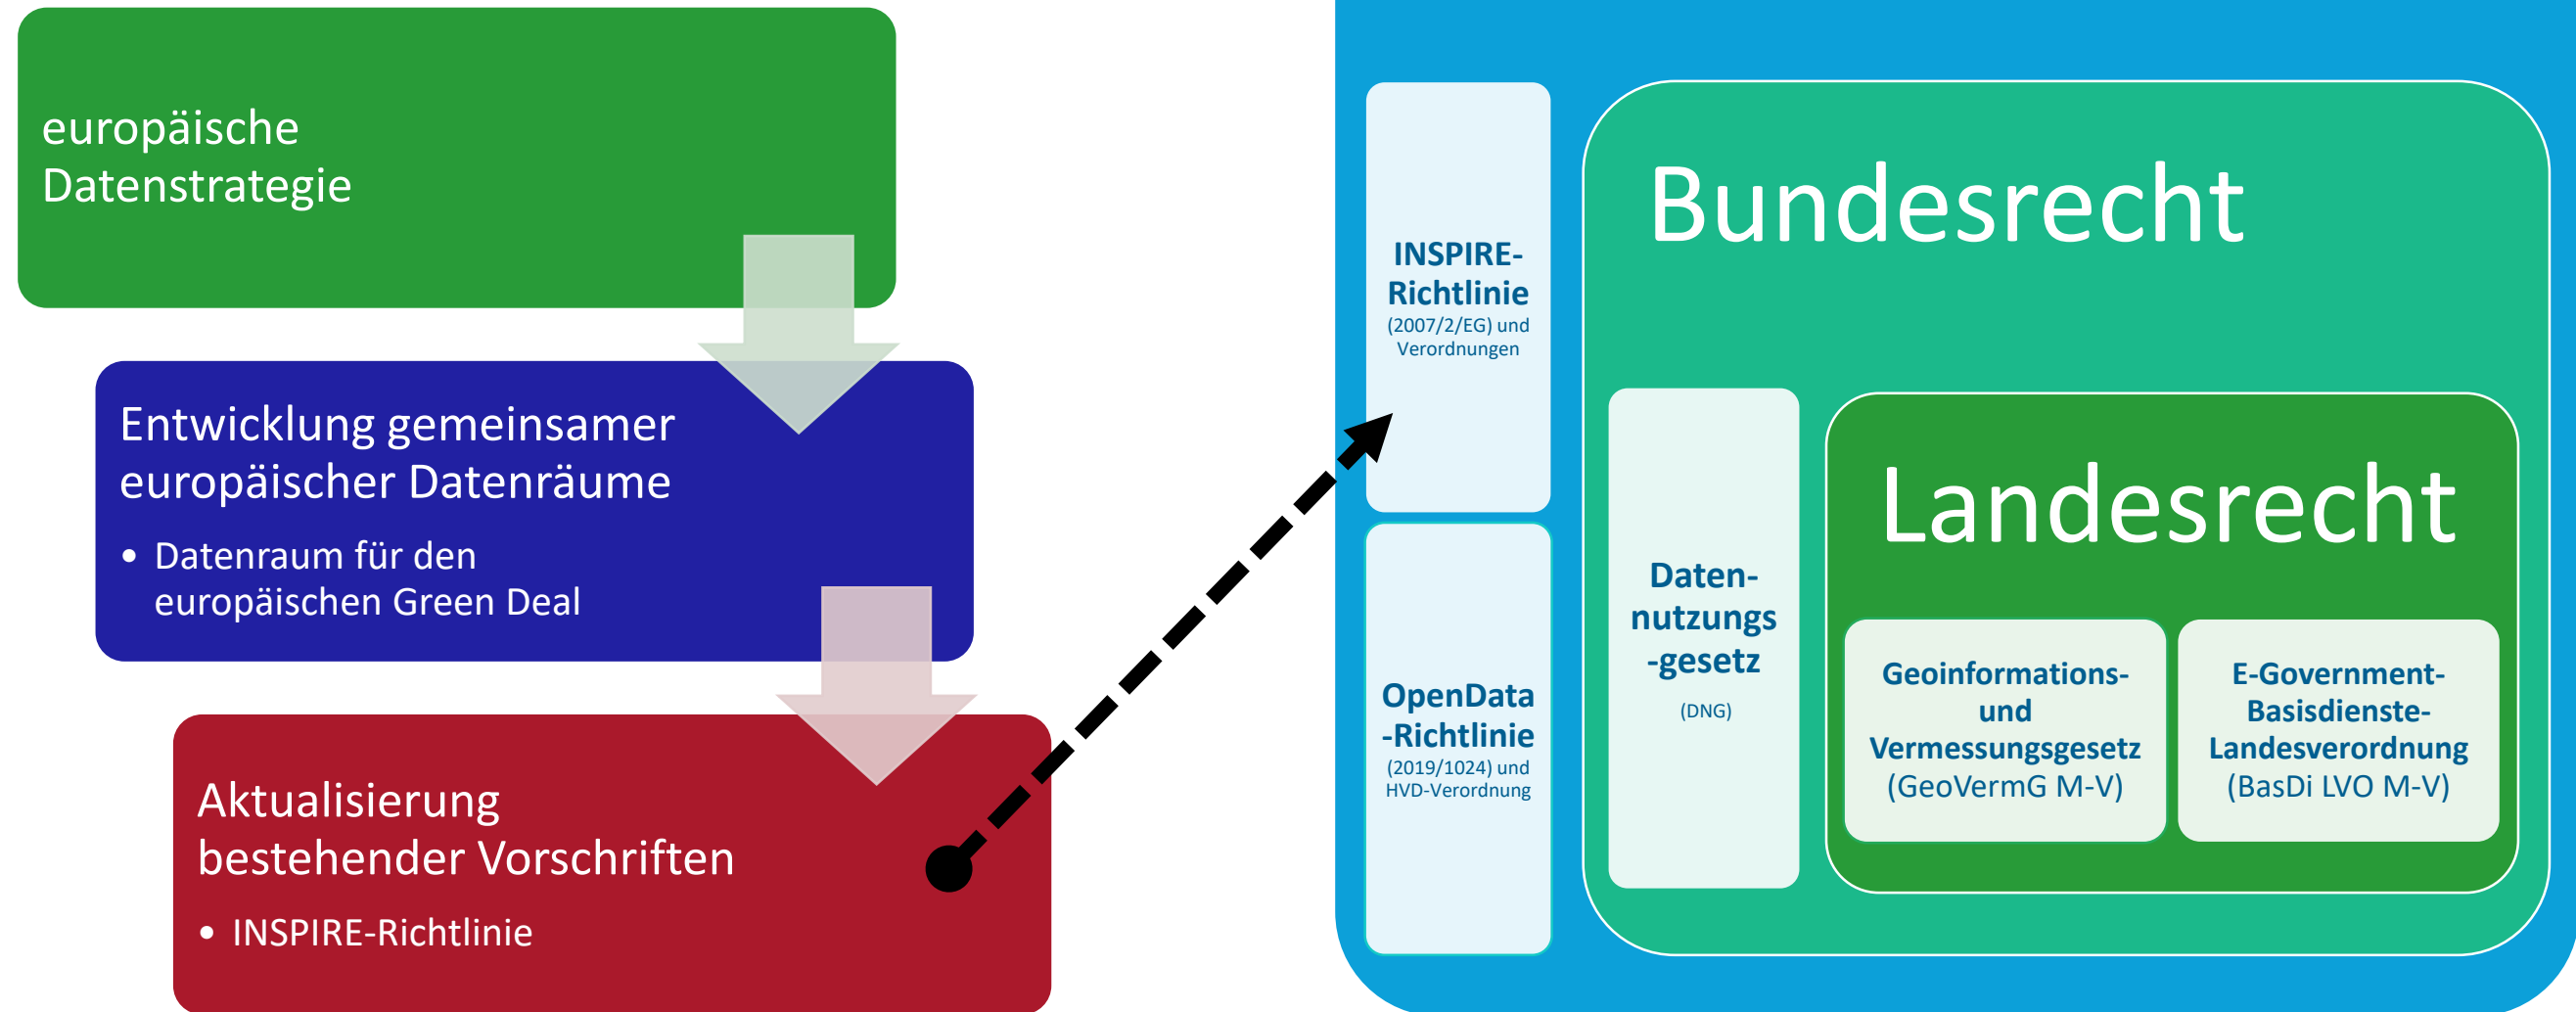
europäische Datenstrategie

Entwicklung gemeinsamer europäischer Datenräume

• Datenraum für den europäischen Green Deal

Aktualisierung bestehender Vorschriften

• INSPIRE-Richtlinie

INSPIRE-Richtlinie
(2007/2/EG) und Verordnungen

OpenData-Richtlinie
(2019/1024) und HVD-Verordnung

Bundesrecht

Daten-nutzungs-gesetz
(DNG)

Landesrecht

Geoinformations- und Vermessungsgesetz (GeoVermG M-V)

E-Government-Basisdienste-Landesverordnung (BasDi LVO M-V)